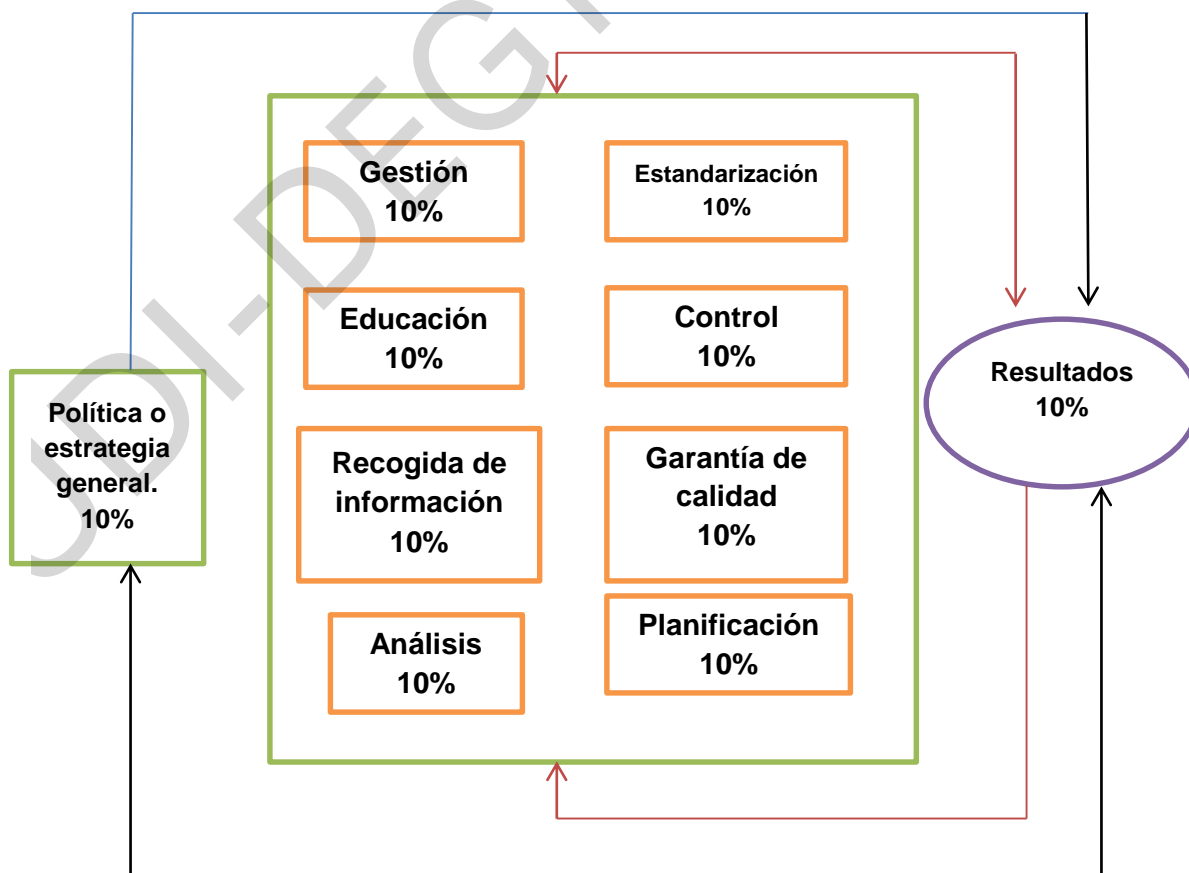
UDI-DEGT

Política o estrategia general.
10%

Gestión
10%

Estandarización
10%

Educación
10%

Control
10%

Recogida de información
10%

Garantía de calidad
10%

Análisis
10%

Planificación
10%

Resultados
10%